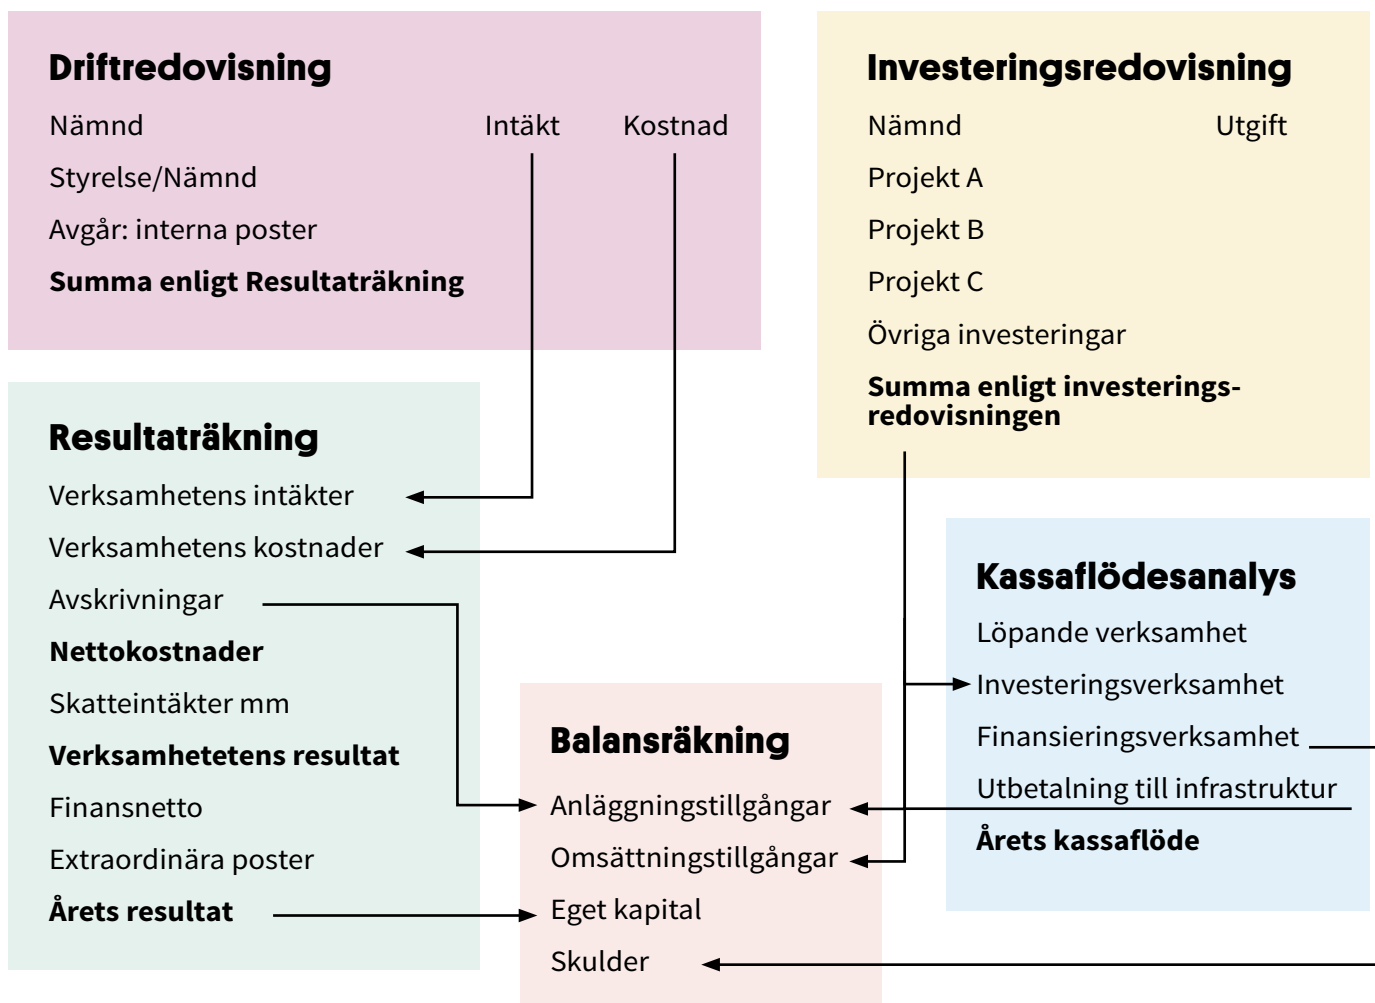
**Driftredovisning**

Nämnd Intäkt Kostnad

Styrelse/Nämnd

Avgår: interna poster

**Summa enligt Resultaträkning**

**Investeringsredovisning**

Nämnd Utgift

Projekt A

Projekt B

Projekt C

Övriga investeringar

**Summa enligt investeringsredovisningen**

**Resultaträkning**

Verksamhetens intäkter

Verksamhetens kostnader

Avskrivningar

**Nettokostnader**

Skatteintäkter mm

**Verksamhetetens resultat**

Finansnetto

Extraordinära poster

**Årets resultat**

**Kassaflödesanalys**

Löpande verksamhet

Investeringsverksamhet

Finansieringsverksamhet

Utbetalning till infrastruktur

**Årets kassaflöde**

**Balansräkning**

Anläggningstillgångar

Omsättningstillgångar

Eget kapital

Skulder